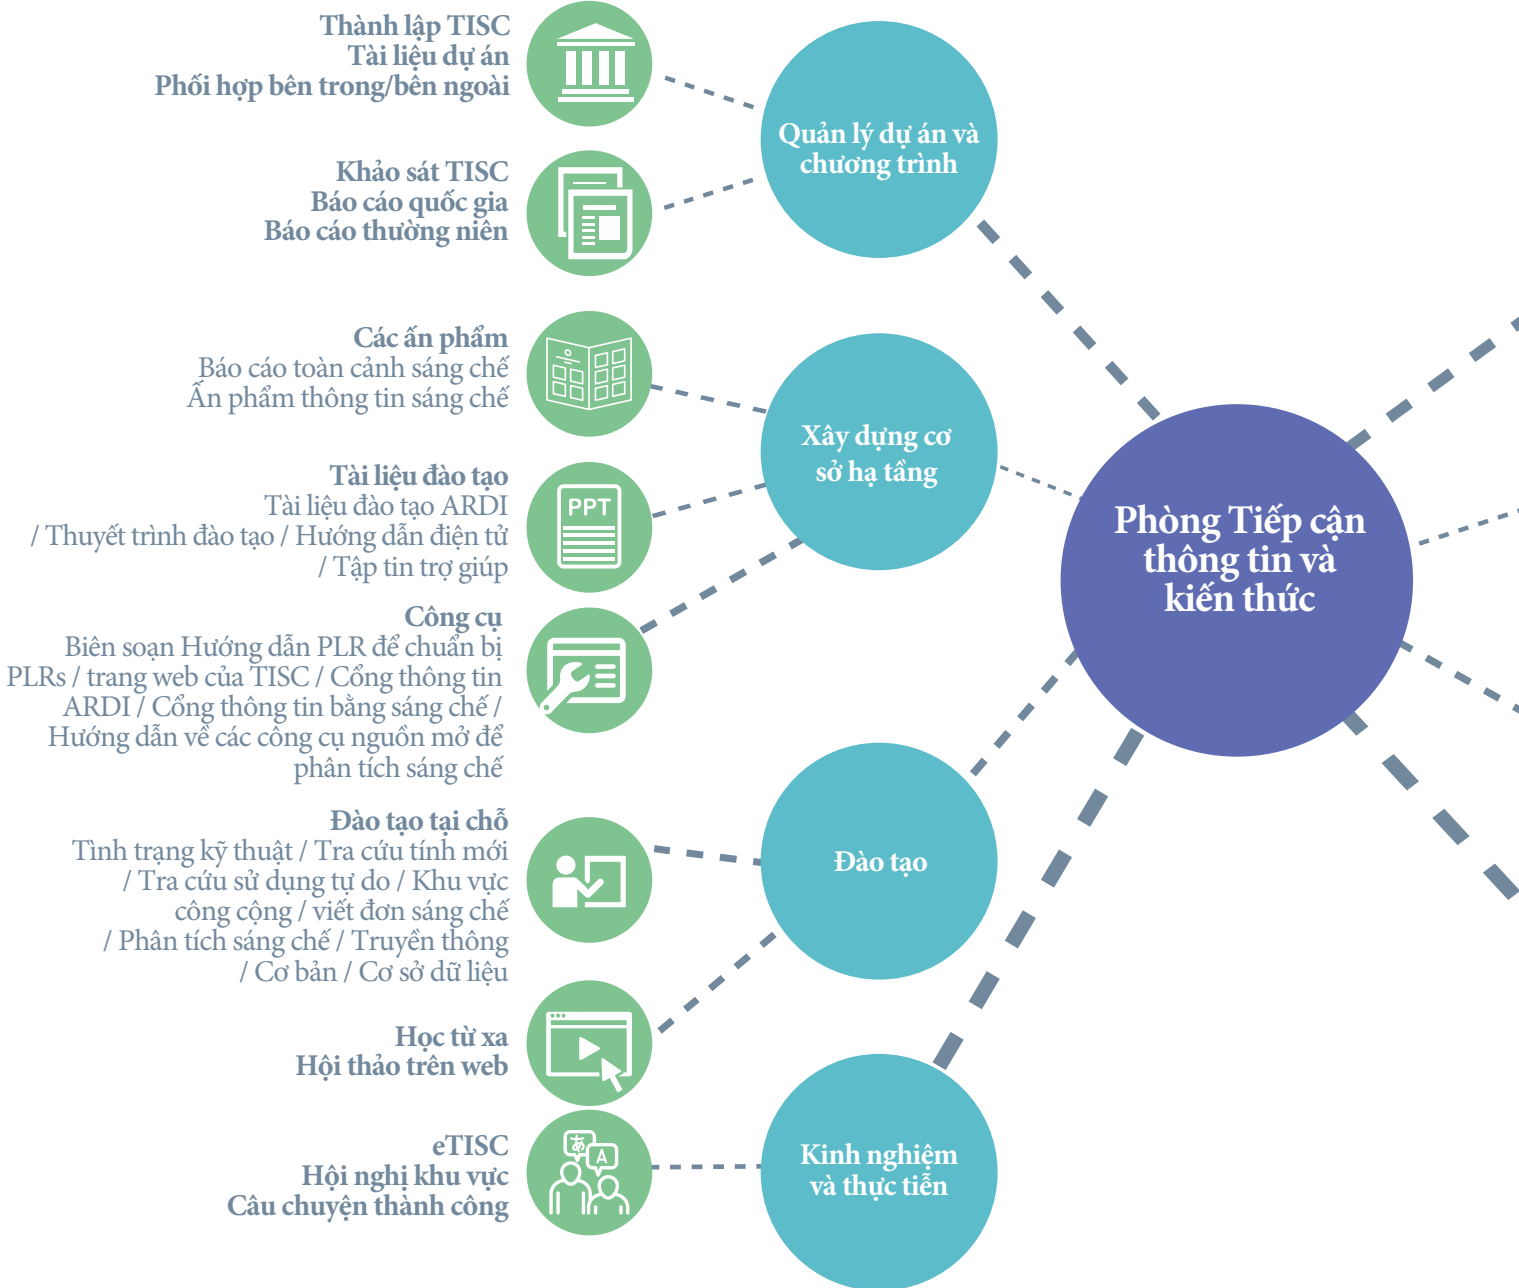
Thành lập TISC
Tài liệu dự án
Phối hợp bên trong/bên ngoài

Khảo sát TISC
Báo cáo quốc gia
Báo cáo thường niên

Các ấn phẩm
Báo cáo toàn cảnh sáng chế
Ấn phẩm thông tin sáng chế

Tài liệu đào tạo
Tài liệu đào tạo ARDI / Thuyết trình đào tạo / Hướng dẫn điện tử / Tập tin trợ giúp

PPT

Công cụ
Biên soạn Hướng dẫn PLR để chuẩn bị PLRs / trang web của TISC / Cổng thông tin ARDI / Cổng thông tin bằng sáng chế / Hướng dẫn về các công cụ nguồn mở để phân tích sáng chế

Đào tạo tại chỗ
Tình trạng kỹ thuật / Tra cứu tính mới / Tra cứu sử dụng tự do / Khu vực công cộng / viết đơn sáng chế / Phân tích sáng chế / Truyền thông / Cơ bản / Cơ sở dữ liệu

Học từ xa
Hội thảo trên web

eTISC
Hội nghị khu vực
Câu chuyện thành công

Quản lý dự án và chương trình

Xây dựng cơ sở hạ tầng

Đào tạo

Kinh nghiệm và thực tiễn

Phòng Tiếp cận thông tin và kiến thức